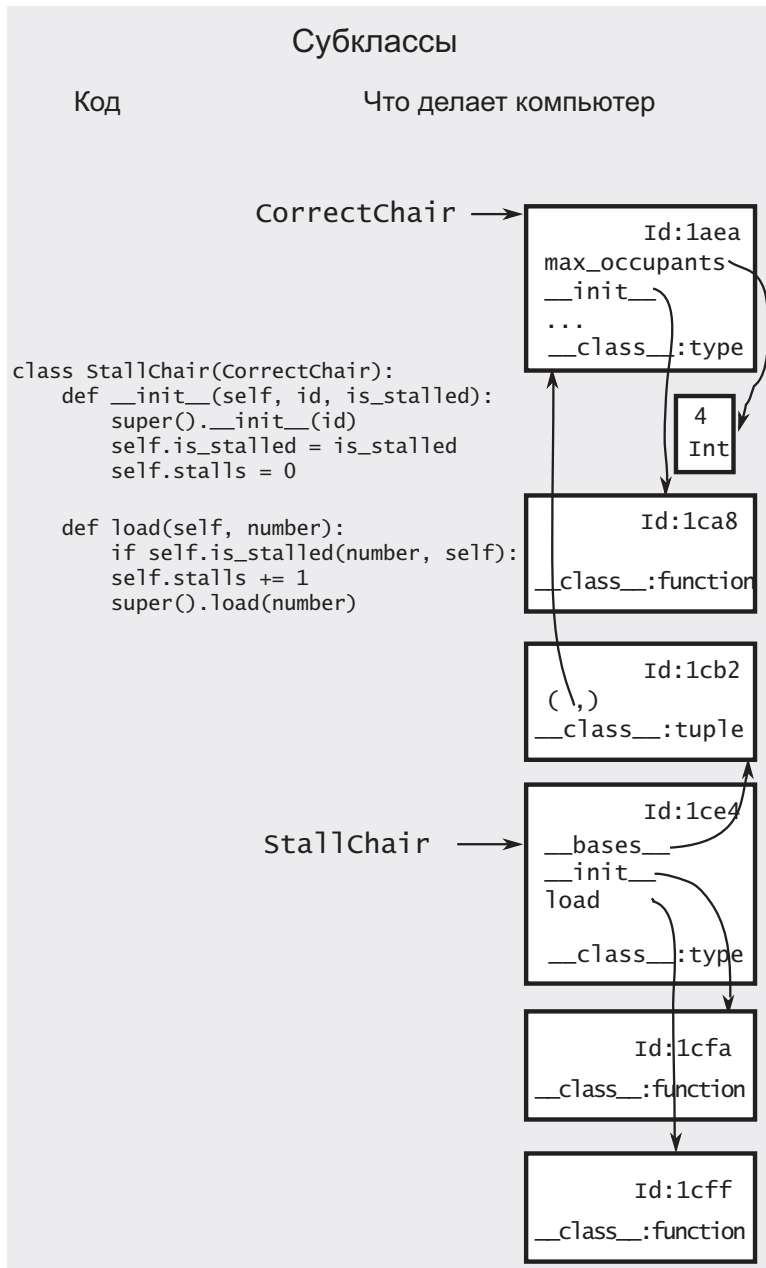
Субклассы

Код

Что делает компьютер

CorrectChair

Id:1aea
max_occupants
__init__
...
__class__:type

class StallChair(CorrectChair):
    def __init__(self, id, is_stalled):
        super().__init__(id)
        self.is_stalled = is_stalled
        self.stalls = 0

    def load(self, number):
        if self.is_stalled(number, self):
        self.stalls += 1
        super().load(number)

4
Int

Id:1ca8
__class__:function

Id:1cb2
( ,)
__class__:tuple

StallChair

Id:1ce4
__bases__
__init__
load
__class__:type

Id:1cfa
__class__:function

Id:1cff
__class__:function